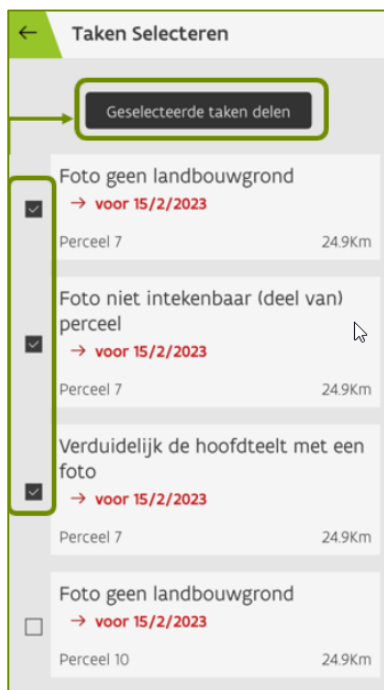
Taken Selecteren

Geselecteerde taken delen

Foto geen landbouwgrond
→ voor 15/2/2023
Perceel 7
24.9Km

Foto niet intekenbaar (deel van) perceel
→ voor 15/2/2023
Perceel 7
24.9Km

Verduidelijk de hoofdteelt met een foto
→ voor 15/2/2023
Perceel 7
24.9Km

Foto geen landbouwgrond
→ voor 15/2/2023
Perceel 10
24.9Km